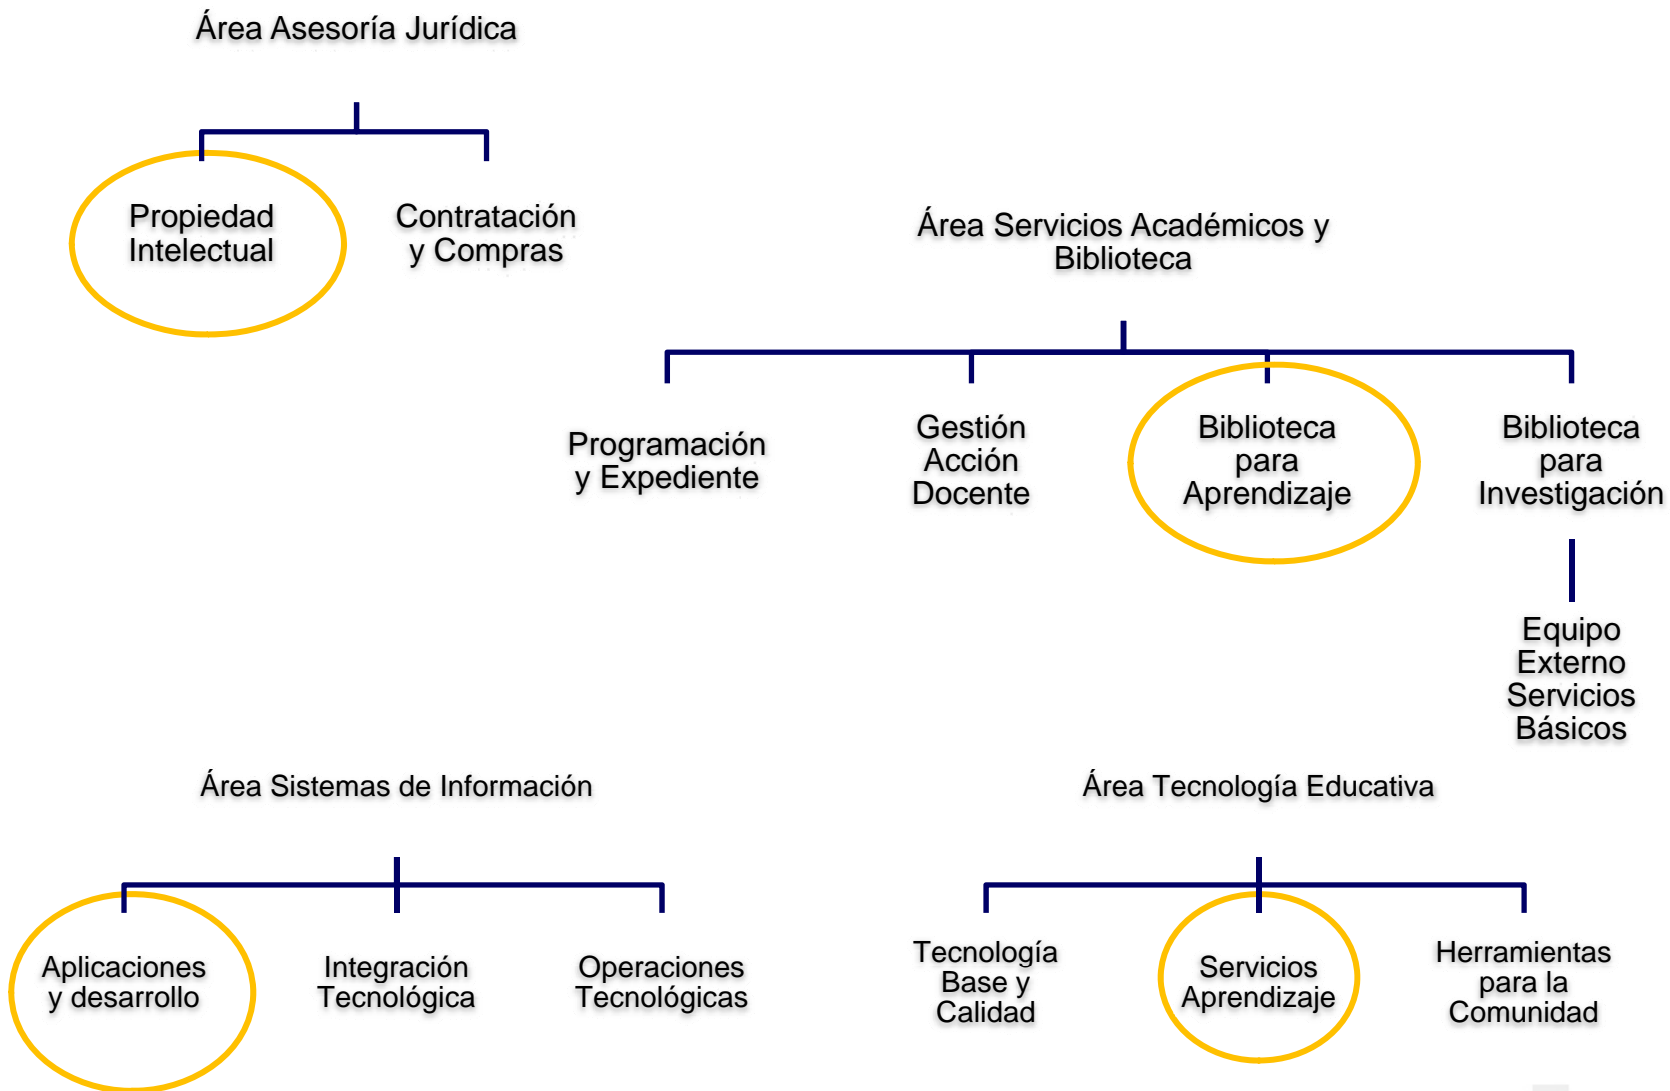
Área Asesoría Jurídica

Propiedad Intelectual

Contratación y Compras

Área Servicios Académicos y Biblioteca

Programación y Expediente

Gestión Acción Docente

Biblioteca para Aprendizaje

Biblioteca para Investigación

Equipo Externo Servicios Básicos

Área Sistemas de Información

Aplicaciones y desarrollo

Integración Tecnológica

Operaciones Tecnológicas

Área Tecnología Educativa

Tecnología Base y Calidad

Servicios Aprendizaje

Herramientas para la Comunidad